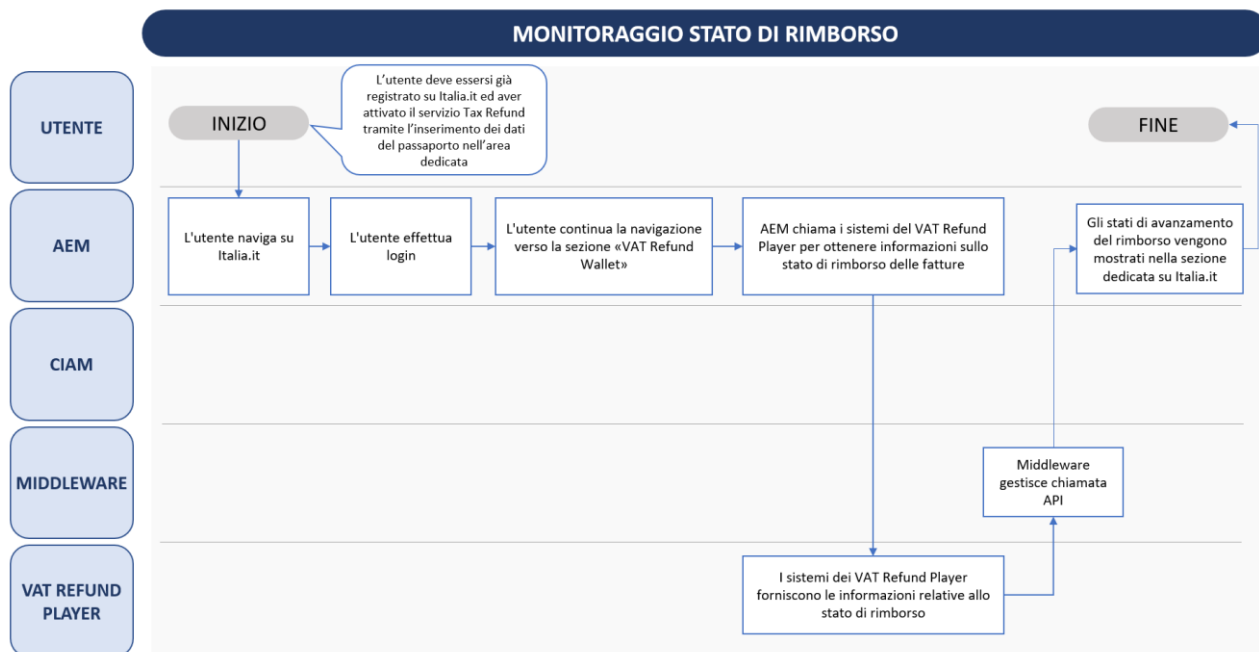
MONITORAGGIO STATO DI RIMBORSO

UTENTE

INIZIO

L’utente deve essersi già registrato su Italia.it ed aver attivato il servizio Tax Refund tramite l’inserimento dei dati del passaporto nell’area dedicata

FINE

AEM

L'utente naviga su Italia.it

L'utente effettua login

L'utente continua la navigazione verso la sezione «VAT Refund Wallet»

AEM chiama i sistemi del VAT Refund Player per ottenere informazioni sullo stato di rimborso delle fatture

Gli stati di avanzamento del rimborso vengono mostrati nella sezione dedicata su Italia.it

CIAM

MIDDLEWARE

Middleware gestisce chiamata API

VAT REFUND PLAYER

I sistemi dei VAT Refund Player forniscono le informazioni relative allo stato di rimborso